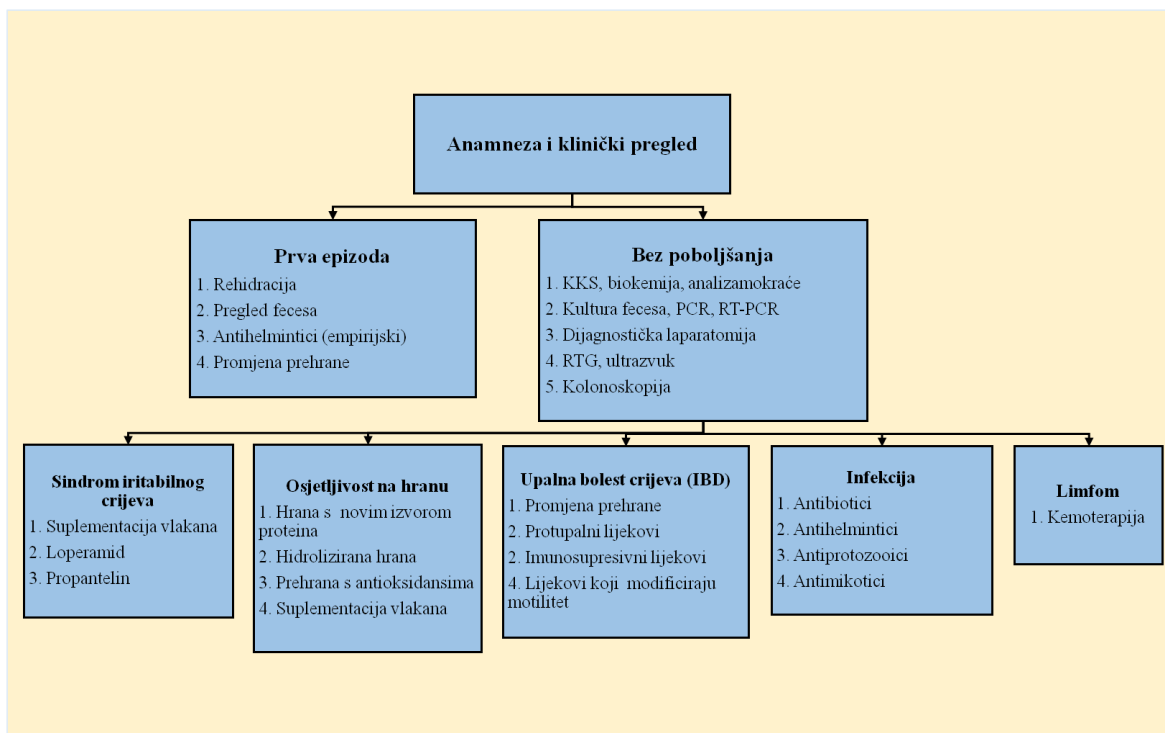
Anamneza i klinički pregled

Prva epizoda
1. Rehidracija
2. Pregled fecesa
3. Antihelmintici (empirijski)
4. Promjena prehrane

Bez poboljšanja
1. KKS, biokemija, analizamokraće
2. Kultura fecesa, PCR, RT-PCR
3. Dijagnostička laparatomija
4. RTG, ultrazvuk
5. Kolonoskopija

Sindrom iritabilnog crijeva
1. Suplementacija vlakana
2. Loperamid
3. Propantelin

Osjetljivost na hranu
1. Hrana s novim izvorom proteina
2. Hidrolizirana hrana
3. Prehrana s antioksidansima
4. Suplementacija vlakana

Upalna bolest crijeva (IBD)
1. Promjena prehrane
2. Protupalni lijekovi
2. Imunosupresivni lijekovi
4. Lijekovi koji modificiraju motilitet

Infekcija
1. Antibiotici
2. Antihelmintici
3. Antiprotozooici
4. Antimikotici

Limfom
1. Kemoterapija